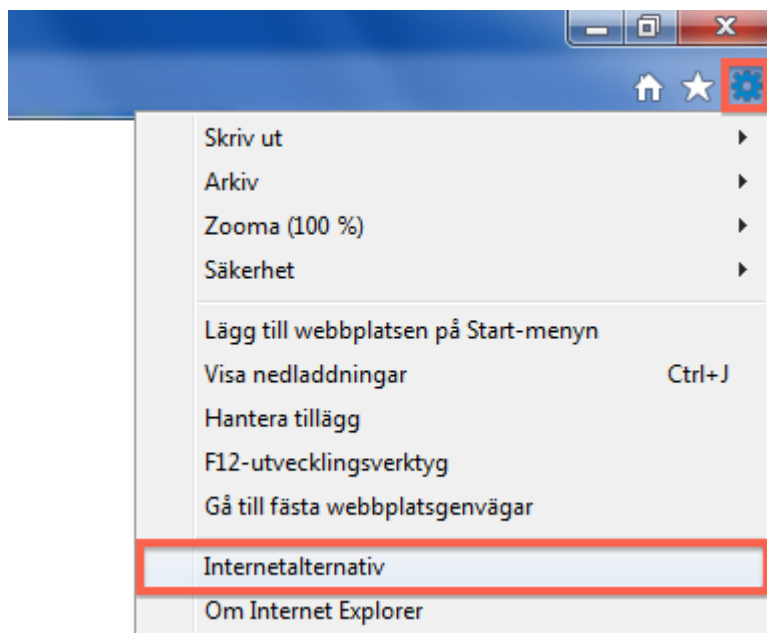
Skriv ut
Arkiv
Zooma (100 %)
Säkerhet

Lägg till webbplatsen på Start-menyn
Visa nedladdningar Ctrl+J
Hantera tillägg
F12-utvecklingsverktyg
Gå till fästa webbplatsgenvägar

Internetalternativ
Om Internet Explorer